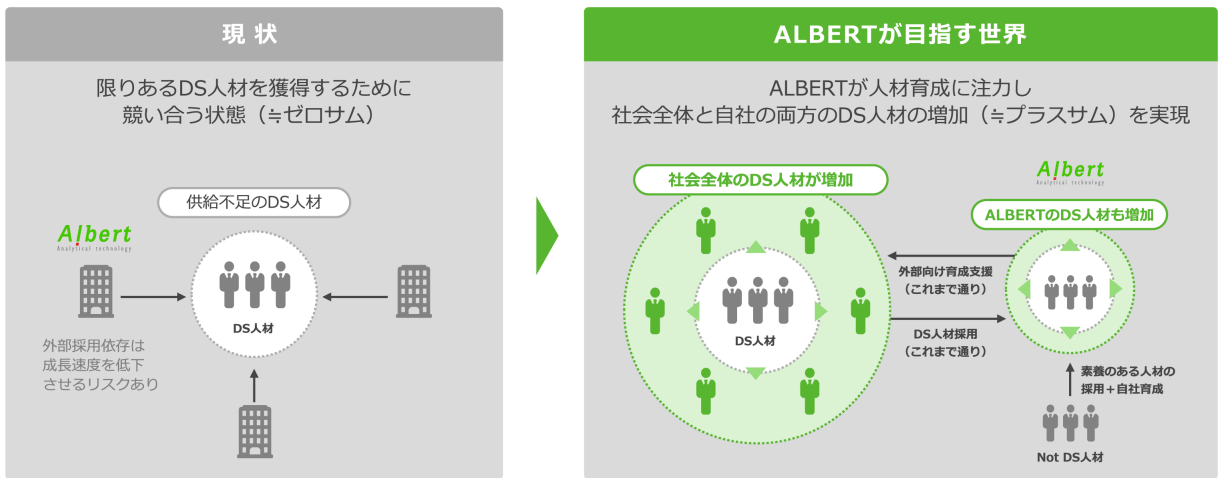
現 状

限りあるDS人材を獲得するために
競い合う状態（≒ゼロサム）

供給不足のDS人材

Albert
Analytical technology

DS人材

外部採用依存は
成長速度を低下
させるリスクあり

ALBERTが目指す世界

ALBERTが人材育成に注力し
社会全体と自社の両方のDS人材の増加（≒プラスサム）を実現

社会全体のDS人材が増加

DS人材

Albert
Analytical technology

ALBERTのDS人材も増加

外部向け育成支援
（これまで通り）

DS人材採用
（これまで通り）

素養のある人材の
採用＋自社育成

Not DS人材